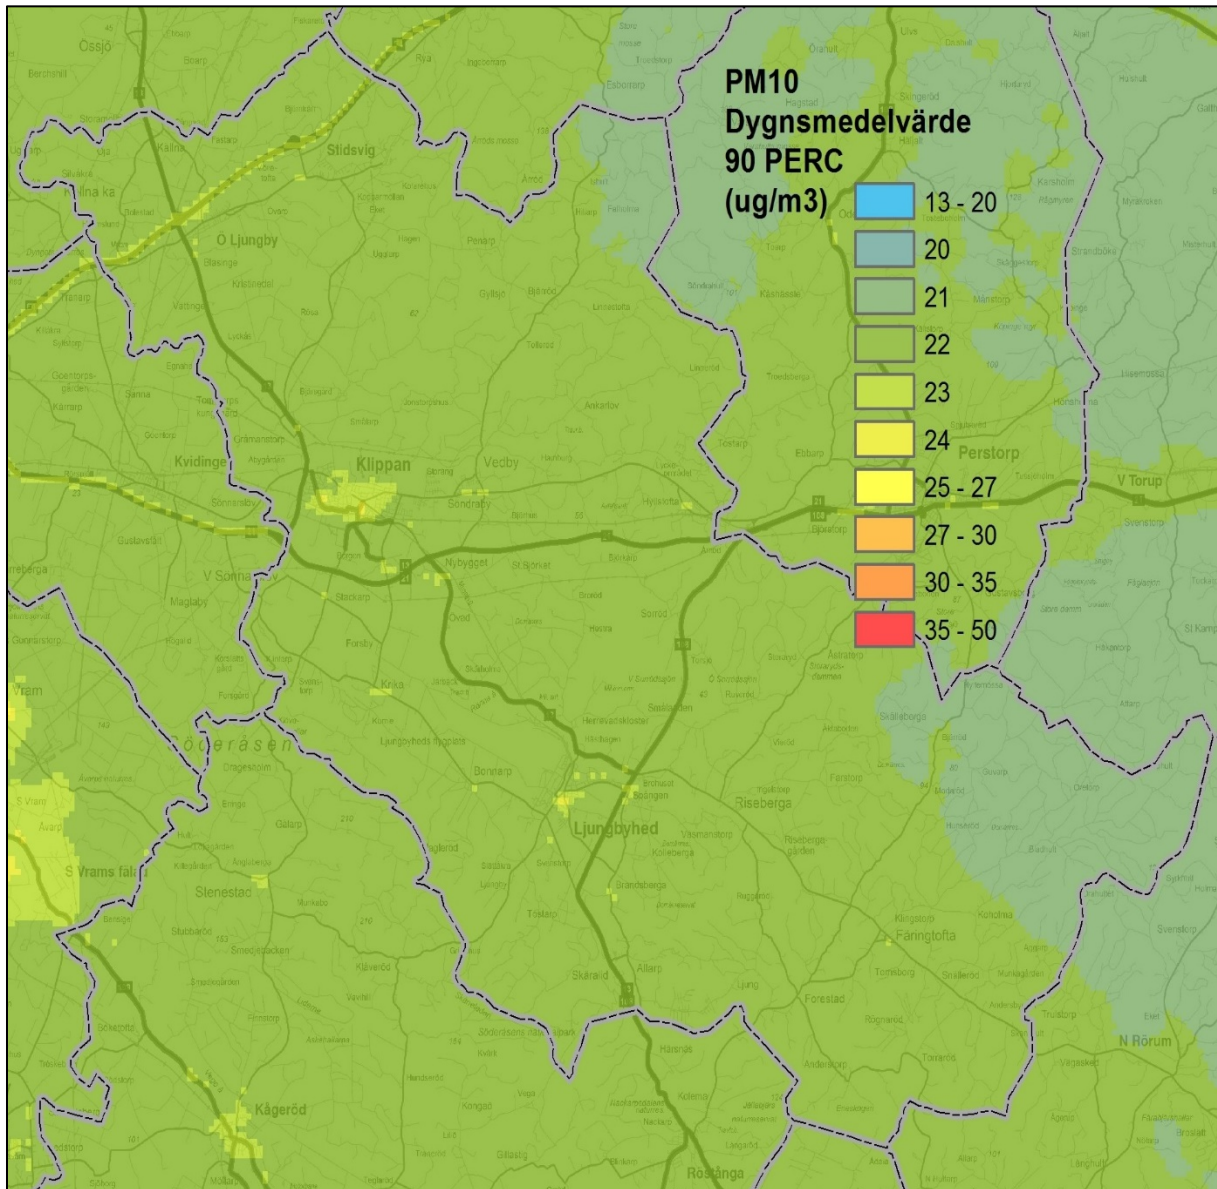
PM10
Dygnsmedelvärde
90 PERC
(ug/m3)

13 - 20
20
21
22
23
24
25 - 27
27 - 30
30 - 35
35 - 50

Ossjö
Stidsvig
O Ljungby
Kvidinge
Klippan
Vedby
Perstorp
V Torup
V Sonnarp
Söderåsen
Ljungbyhed
Riseberga
S Vrams fälad
Stenestad
Färingtofta
N Rörum
Kågeröd
Röstånga